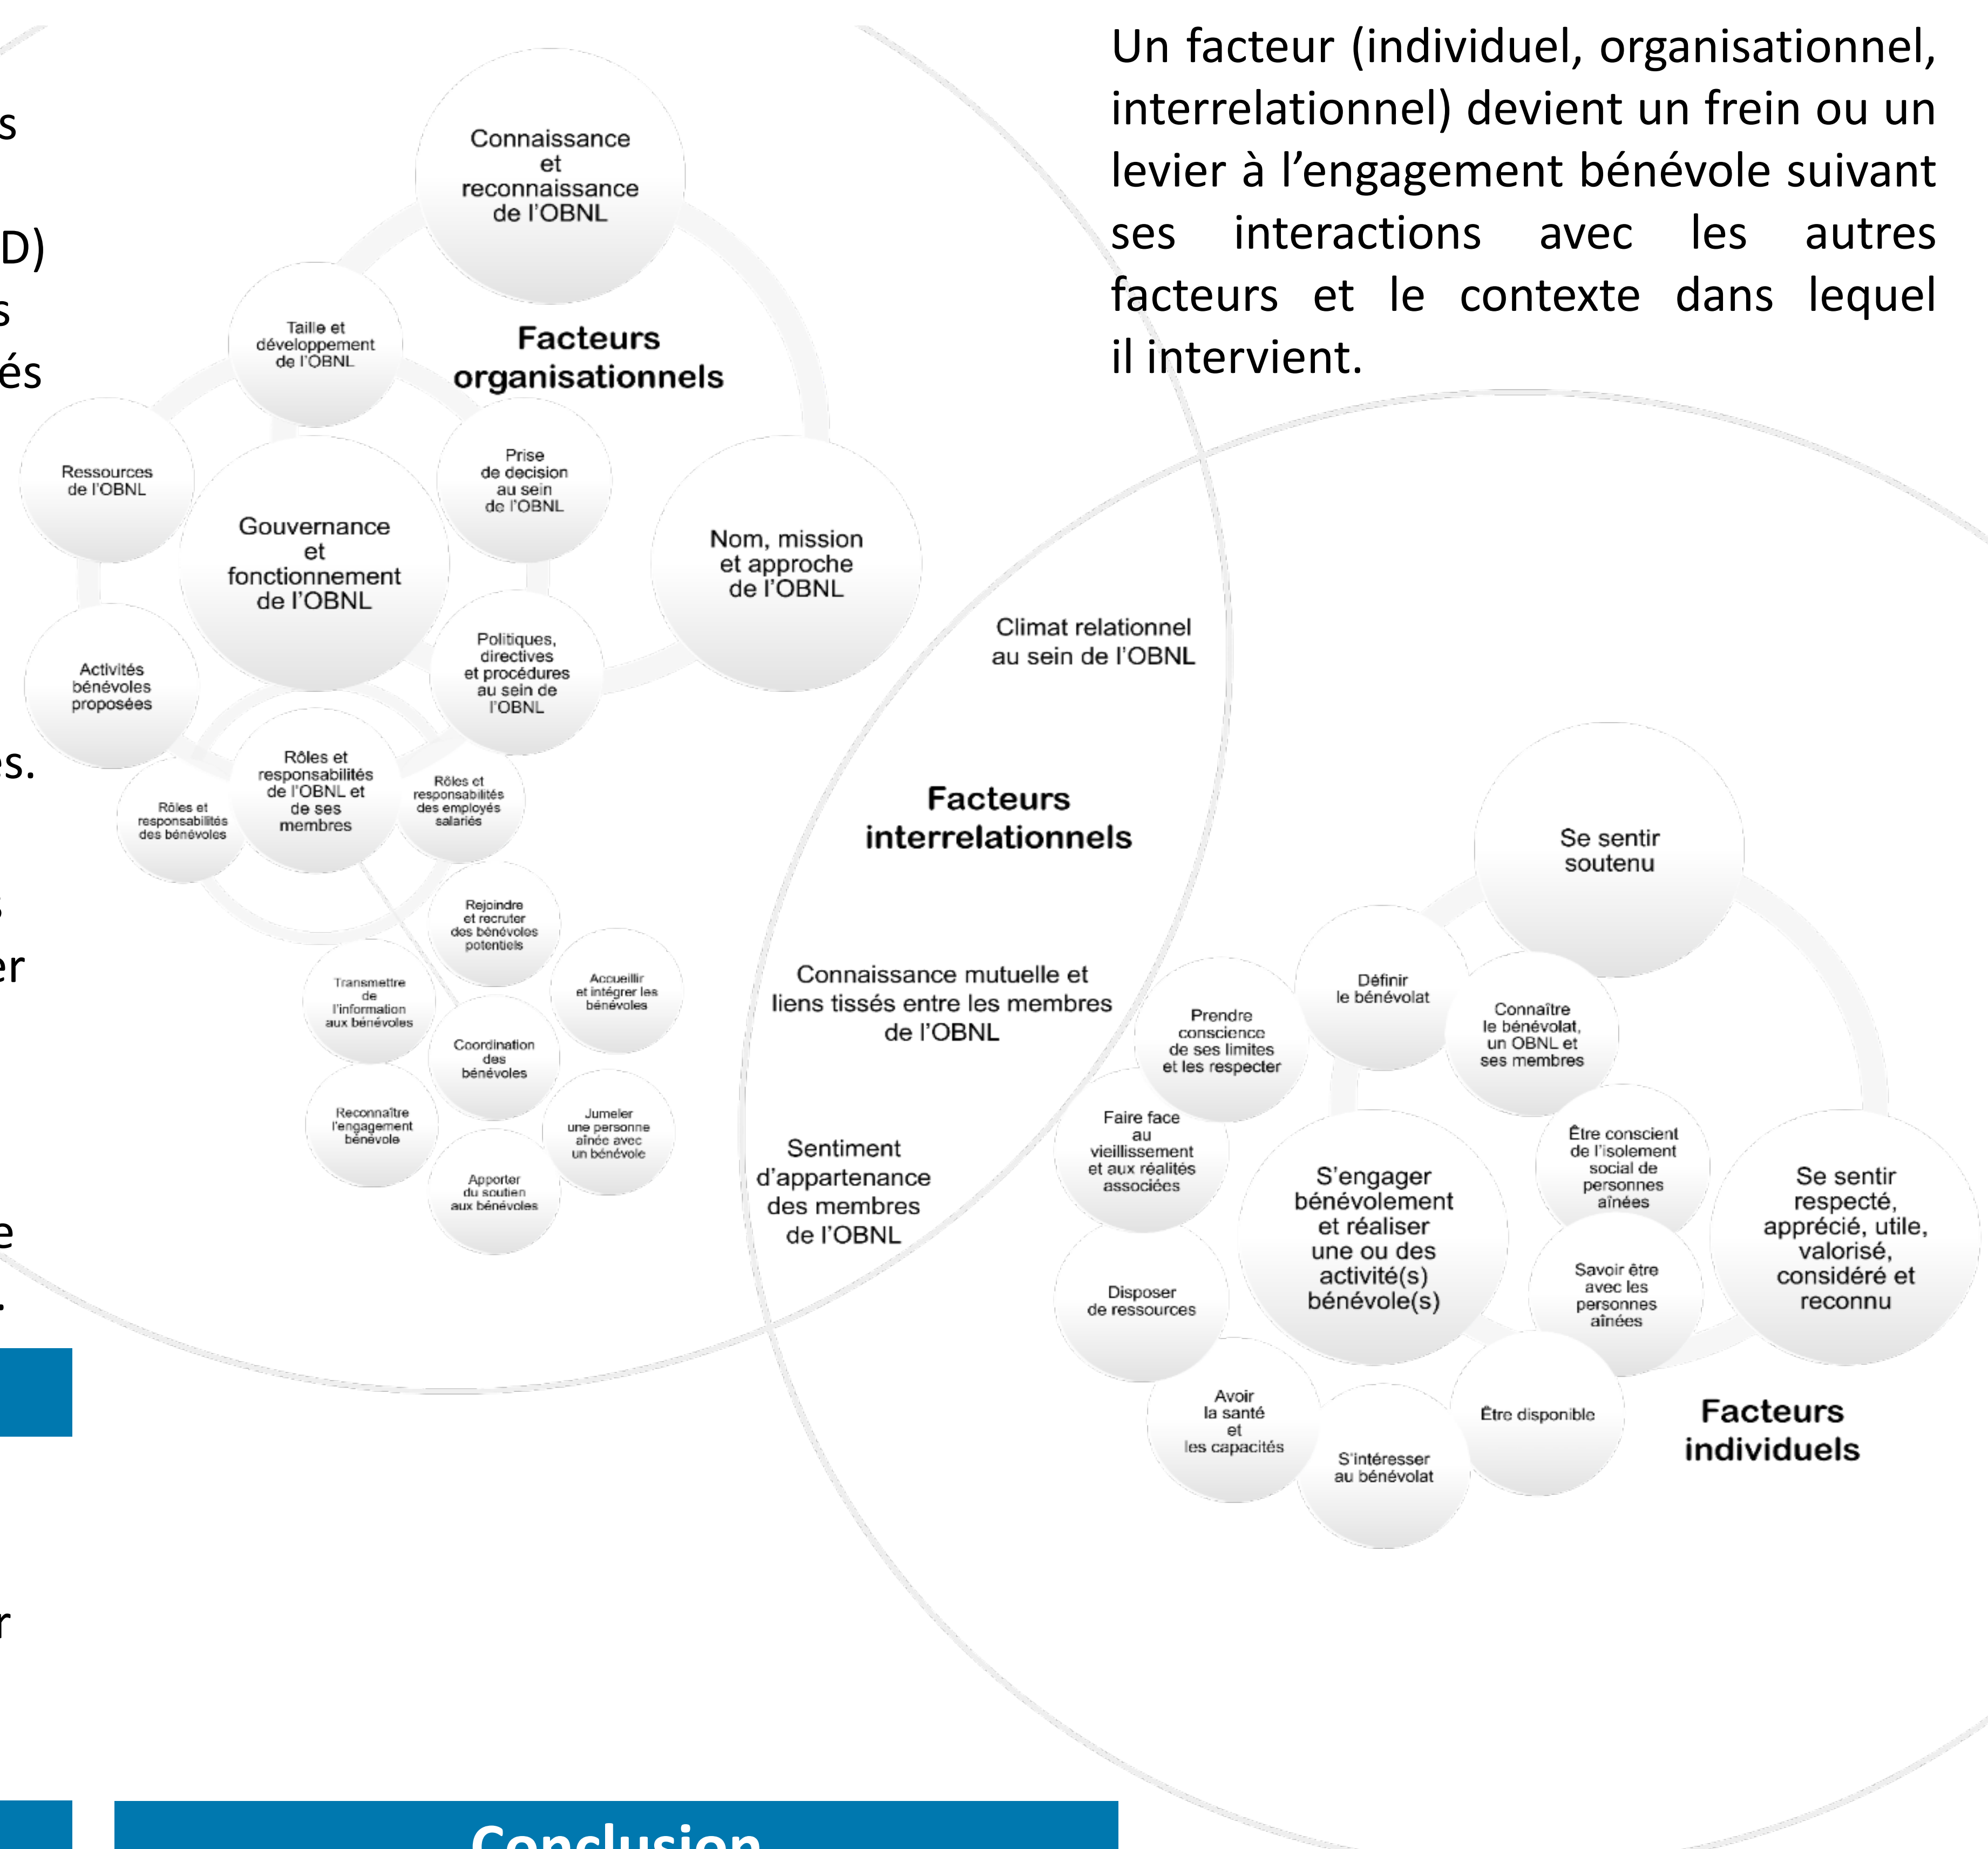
s

D)
s
és

es.

s
er

e
.

r

Un facteur (individuel, organisationnel, interrelationnel) devient un frein ou un levier à l'engagement bénévole suivant ses interactions avec les autres facteurs et le contexte dans lequel il intervient.

Connaissance et reconnaissance de l'OBNL

Facteurs organisationnels

Taille et développement de l'OBNL

Ressources de l'OBNL

Gouvernance et fonctionnement de l'OBNL

Prise de decision au sein de l'OBNL

Nom, mission et approche de l'OBNL

Activités bénévoles proposées

Politiques, directives et procédures au sein de l'OBNL

Rôles et responsabilités de l'OBNL et de ses membres

Rôles et responsabilités des bénévoles

Rôles et responsabilités des employés salariés

Rejoindre et recruter des bénévoles potentiels

Transmettre de l'information aux bénévoles

Accueillir et intégrer les bénévoles

Coordination des bénévoles

Reconnaître l'engagement bénévole

Jumeler une personne aînée avec un bénévole

Apporter du soutien aux bénévoles

Climat relationnel au sein de l'OBNL

Facteurs interrelationnels

Connaissance mutuelle et liens tissés entre les membres de l'OBNL

Sentiment d'appartenance des membres de l'OBNL

Se sentir soutenu

Définir le bénévolat

Prendre conscience de ses limites et les respecter

Connaître le bénévolat, un OBNL et ses membres

Faire face au vieillissement et aux réalités associées

S'engager bénévolement et réaliser une ou des activité(s) bénévole(s)

Être conscient de l'isolement social de personnes aînées

Se sentir respecté, apprécié, utile, valorisé, considéré et reconnu

Disposer de ressources

Savoir être avec les personnes aînées

Avoir la santé et les capacités

S'intéresser au bénévolat

Être disponible

Facteurs individuels

Conclusion